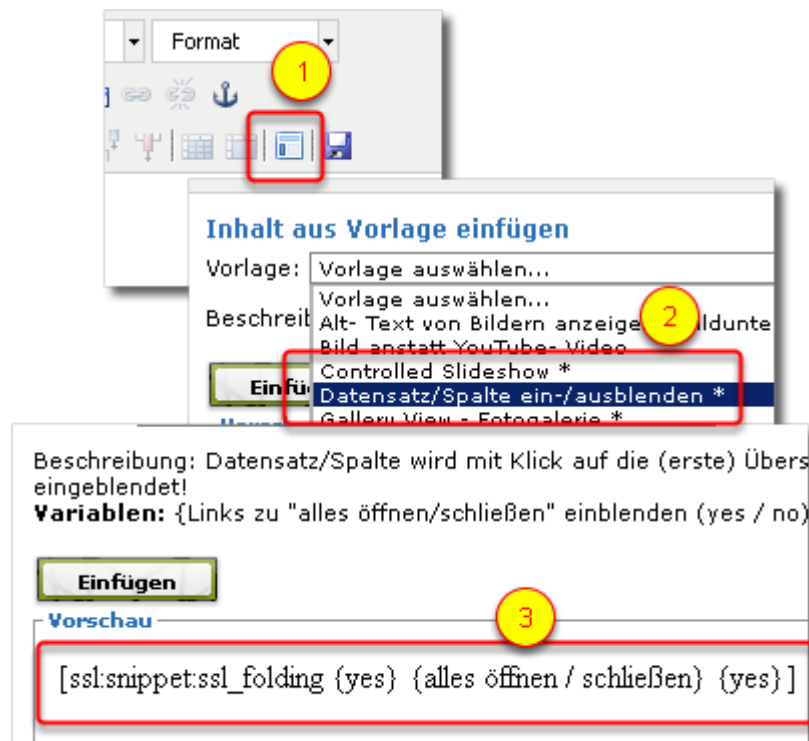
Format

1

Inhalt aus Vorlage einfügen

Vorlage: Vorlage auswählen...

Beschreib

Vorlage auswählen...
Alt- Text von Bildern anzeige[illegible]lldunte
Bild anstatt YouTube- Video
Controlled Slideshow *
Datensatz/Spalte ein-/ausblenden *
Gallery View - Fotogalerie *

2

Einfüg

Beschreibung: Datensatz/Spalte wird mit Klick auf die (erste) Übers
eingeblendet!
**Variablen:** {Links zu "alles öffnen/schließen" einblenden (yes / no)

Einfügen

Vorschau

3

[ssl:snippet:ssl_folding {yes} {alles öffnen / schließen} {yes}]